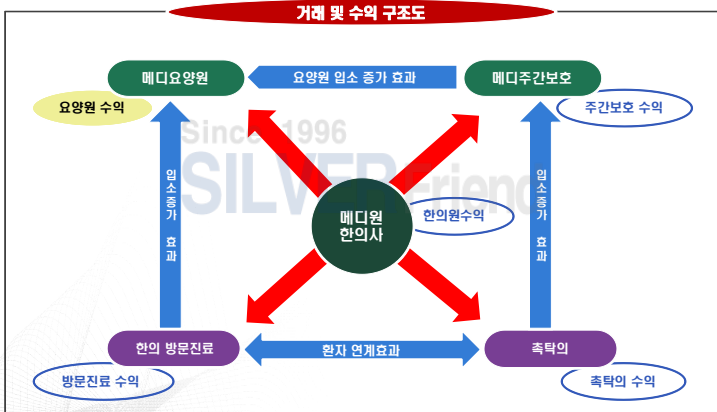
거래 및 수익 구조도

메디요양원

요양원 입소 증가 효과

메디주간보호

요양원 수익

주간보호 수익

Since 1996
SILVER Friend

입소증가 효과

메디원
한의사

한의원수익

입소증가 효과

한의 방문진료

환자 연계효과

촉탁의

방문진료 수익

촉탁의 수익